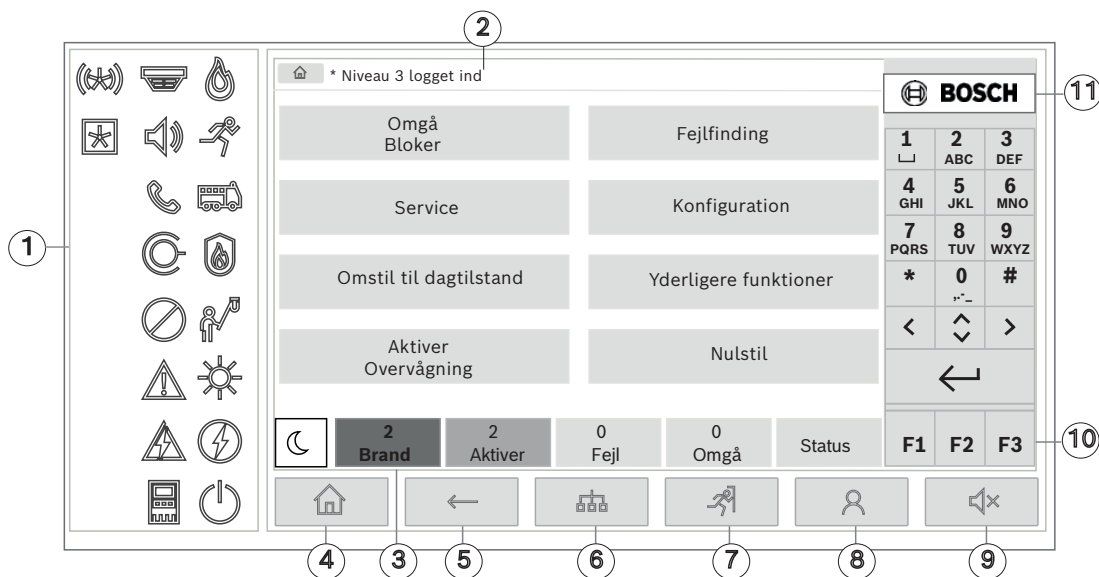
2

1

* Niveau 3 logget ind

Omgå
Bloker

Fejlfinding

Service

Konfiguration

Omstil til dagtilstand

Yderligere funktioner

Aktiver
Overvågning

Nulstil

BOSCH

11

| 1 ⎵ | 2 ABC | 3 DEF |
|---|---|---|
| 4 GHI | 5 JKL | 6 MNO |
| 7 PQRS | 8 TUV | 9 WXYZ |
| * | 0 | # |
| < | ⌃⌄ | > |

F1 F2 F3

10

2
Brand

2
Aktiver

0
Fejl

0
Omgå

Status

4 3 5 6 7 8 9